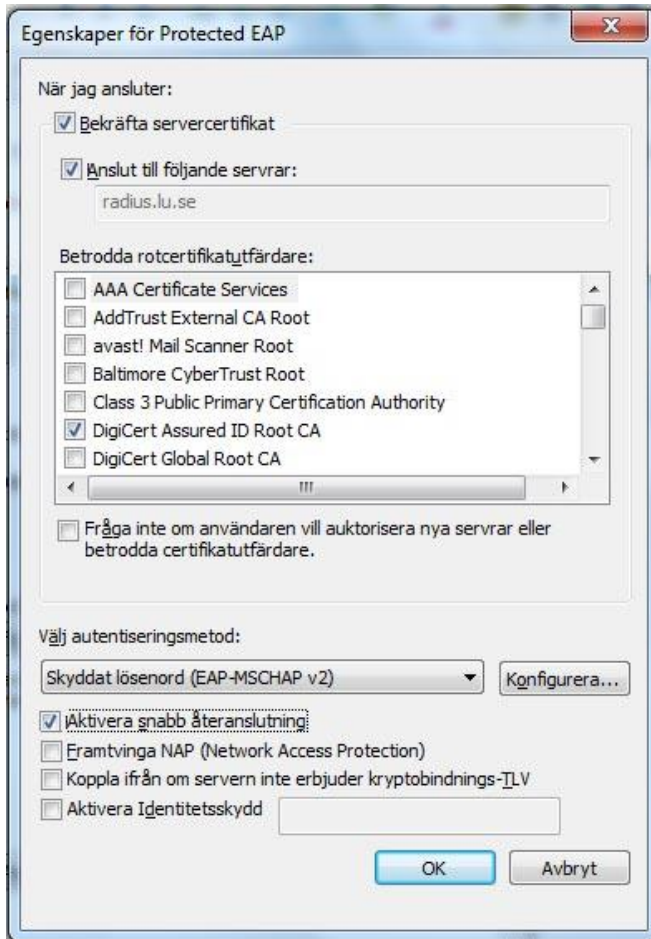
Egenskaper för Protected EAP

När jag ansluter:

Bekräfta servercertifikat

Anslut till följande servrar:

radius.lu.se

Betrodda rotcertifikatutfärdare:

AAA Certificate Services
AddTrust External CA Root
avast! Mail Scanner Root
Baltimore CyberTrust Root
Class 3 Public Primary Certification Authority
DigiCert Assured ID Root CA
DigiCert Global Root CA

Fråga inte om användaren vill auktorisera nya servrar eller betrodda certifikatutfärdare.

Välj autentiseringsmetod:

Skyddat lösenord (EAP-MSCHAP v2)

Konfigurera...

Aktivera snabb återanslutning

Framtvinga NAP (Network Access Protection)

Koppla ifrån om servern inte erbjuder kryptobindnings-TLV

Aktivera Identitetsskydd

OK

Avbryt